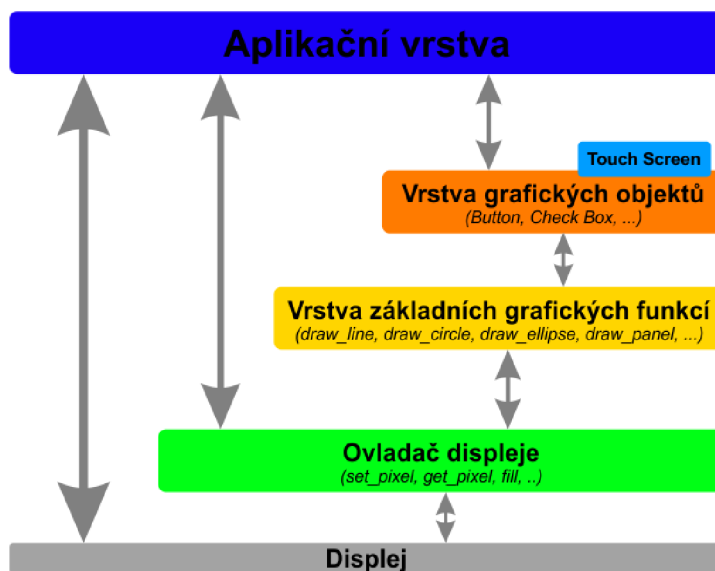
Aplikační vrstva

Touch Screen

Vrstva grafických objektů
(Button, Check Box, ...)

Vrstva základních grafických funkcí
(draw_line, draw_circle, draw_ellipse, draw_panel, ...)

Ovladač displeje
(set_pixel, get_pixel, fill, ..)

Displej